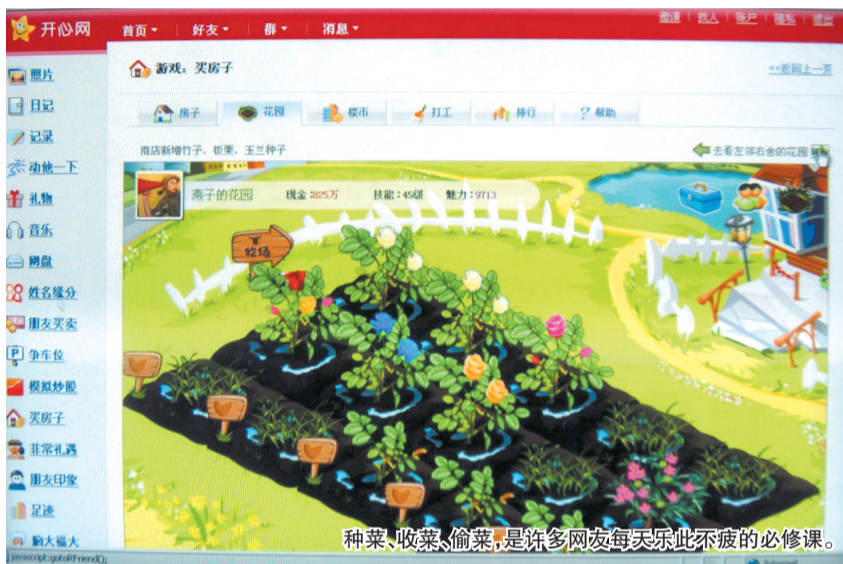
开心网
首页 ▾ 好友 ▾ 群 ▾ 消息 ▾
邀请 找人 账户 隐私 退出
照片
日记
记录
动他一下
礼物
音乐
网盘
姓名缘分
朋友买卖
争车位
模拟炒股
买房子
非常礼遇
朋友印象
足迹
购大福大
游戏：买房子
<<返回上一页
房子 花园 楼市 打工 排行 帮助
商店新增竹子、板栗、玉兰种子
去看左邻右舍的花园
燕子的花园 现金：825万 技能：456 魅力：9713
垃场
javascript:gotoFriend();
种菜、收菜、偷菜，是许多网友每天乐此不疲的必修课。